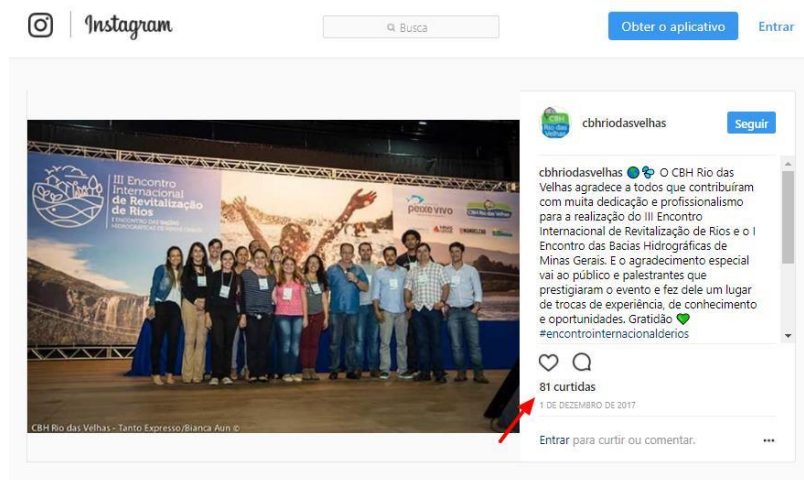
Instagram

Busca

Obter o aplicativo

Entrar

III Encontro Internacional de Revitalização de Rios

I ENCONTRO DAS BACIAS HIDROGRÁFICAS DE MINAS GERAIS

peixe vivo

CBH Rio das Velhas

CBH Rio das Velhas - Tanto Expresso/Bianca Aun ©

cbhriodasvelhas

Seguir

cbhriodasvelhas O CBH Rio das Velhas agradece a todos que contribuíram com muita dedicação e profissionalismo para a realização do III Encontro Internacional de Revitalização de Rios e o I Encontro das Bacias Hidrográficas de Minas Gerais. E o agradecimento especial vai ao público e palestrantes que prestigiaram o evento e fez dele um lugar de trocas de experiência, de conhecimento e oportunidades. Gratidão
#encontrointernacionalderios

81 curtidas

1 DE DEZEMBRO DE 2017

Entrar para curtir ou comentar.

...